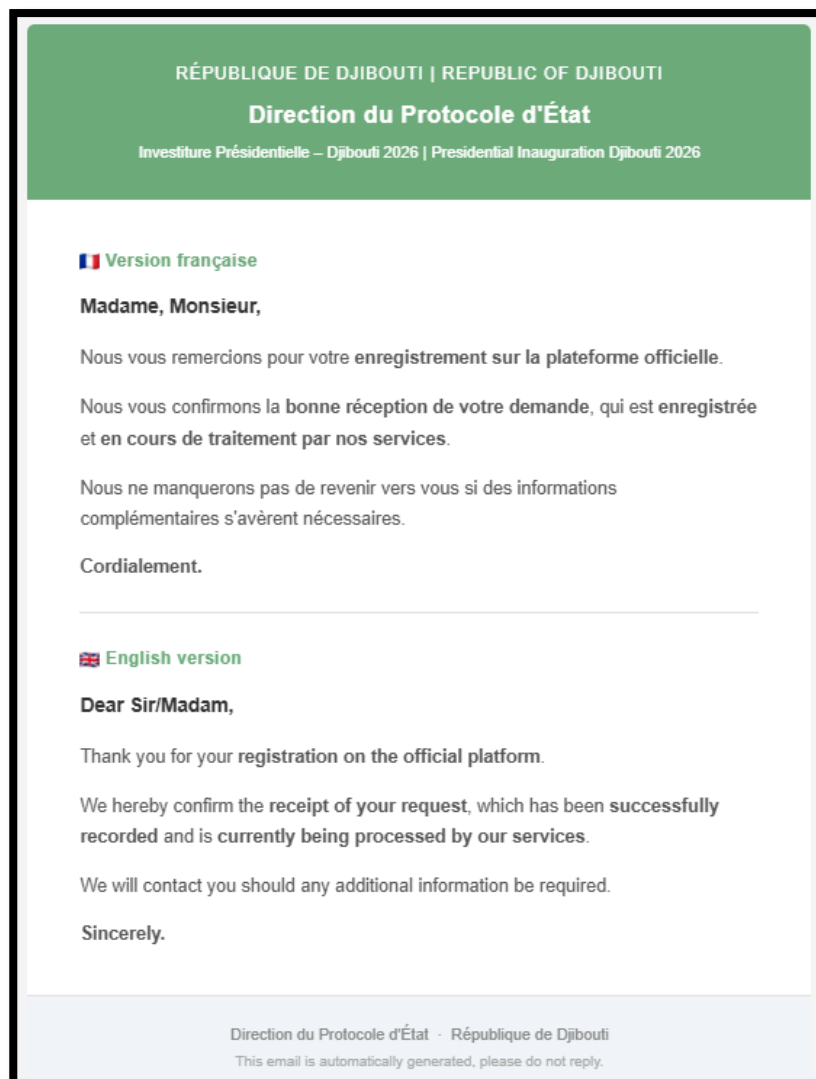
RÉPUBLIQUE DE DJIBOUTI | REPUBLIC OF DJIBOUTI

Direction du Protocole d'État

Investiture Présidentielle – Djibouti 2026 | Presidential Inauguration Djibouti 2026

🇫🇷 Version française

Madame, Monsieur,

Nous vous remercions pour votre enregistrement sur la plateforme officielle.

Nous vous confirmons la bonne réception de votre demande, qui est enregistrée et en cours de traitement par nos services.

Nous ne manquerons pas de revenir vers vous si des informations complémentaires s'avèrent nécessaires.

Cordialement.

🇬🇧 English version

Dear Sir/Madam,

Thank you for your registration on the official platform.

We hereby confirm the receipt of your request, which has been successfully recorded and is currently being processed by our services.

We will contact you should any additional information be required.

Sincerely.

Direction du Protocole d'État · République de Djibouti

This email is automatically generated, please do not reply.